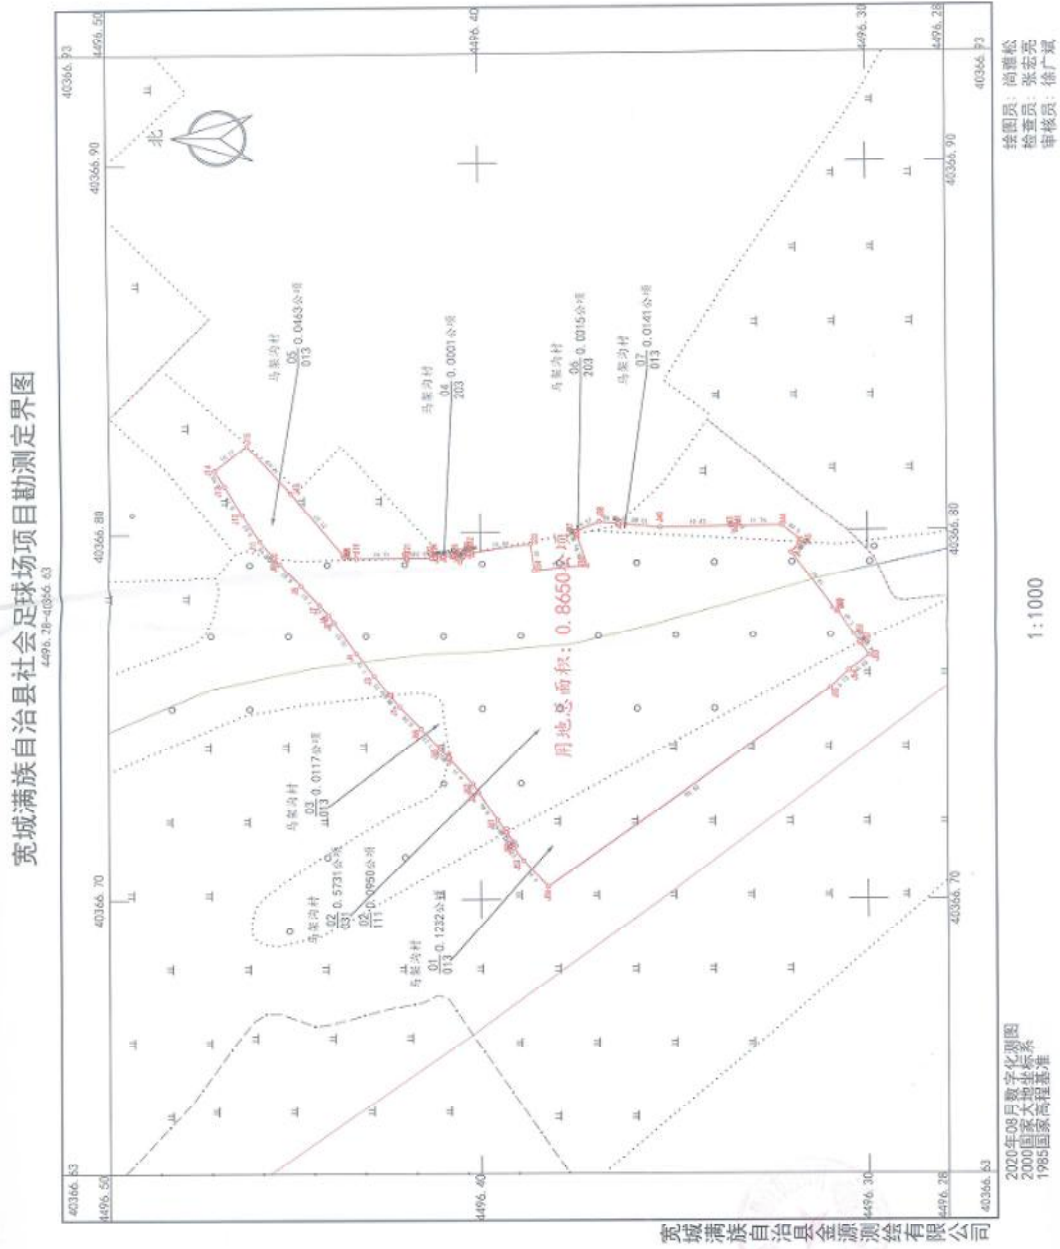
宽城满族自治县社会足球场项目勘测定界图

4496.28-40366.63

北

马架沟村
05 0.0463公顷
013

马架沟村
04 0.0001公顷
203

马架沟村
06 0.0015公顷
203

马架沟村
07 0.0141公顷
013

马架沟村
03 0.0117公顷
013

马架沟村
02 0.5731公顷
031

02 0.0950公顷
111

马架沟村
01 0.1232公顷
013

用地总面积：0.8650公顷

40366.63
4496.50
40366.70
40366.88
40366.90
40366.93
4496.40
4496.30
4496.28
40366.80

1:1000

2020年08月数字化测图
2000国家大地坐标系
1985国家高程基准

宽城满族自治县金源测绘有限公司

绘图员：尚建松
检查员：张宏亮
审核员：徐广斌